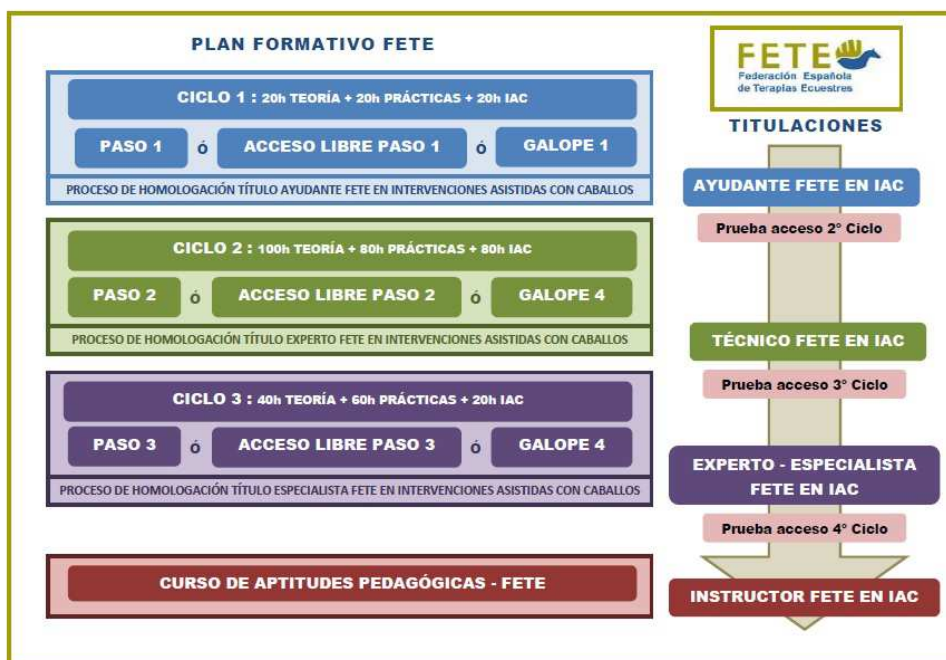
PLAN FORMATIVO FETE

CICLO 1 : 20h TEORÍA + 20h PRÁCTICAS + 20h IAC

PASO 1 ó ACCESO LIBRE PASO 1 ó GALOPE 1

PROCESO DE HOMOLOGACIÓN TÍTULO AYUDANTE FETE EN INTERVENCIONES ASISTIDAS CON CABALLOS

CICLO 2 : 100h TEORÍA + 80h PRÁCTICAS + 80h IAC

PASO 2 ó ACCESO LIBRE PASO 2 ó GALOPE 4

PROCESO DE HOMOLOGACIÓN TÍTULO EXPERTO FETE EN INTERVENCIONES ASISTIDAS CON CABALLOS

CICLO 3 : 40h TEORÍA + 60h PRÁCTICAS + 20h IAC

PASO 3 ó ACCESO LIBRE PASO 3 ó GALOPE 4

PROCESO DE HOMOLOGACIÓN TÍTULO ESPECIALISTA FETE EN INTERVENCIONES ASISTIDAS CON CABALLOS

CURSO DE APTITUDES PEDAGÓGICAS - FETE

FETE
Federación Española de Terapias Ecuestres

TITULACIONES

AYUDANTE FETE EN IAC

Prueba acceso 2° Ciclo

TÉCNICO FETE EN IAC

Prueba acceso 3° Ciclo

EXPERTO - ESPECIALISTA FETE EN IAC

Prueba acceso 4° Ciclo

INSTRUCTOR FETE EN IAC